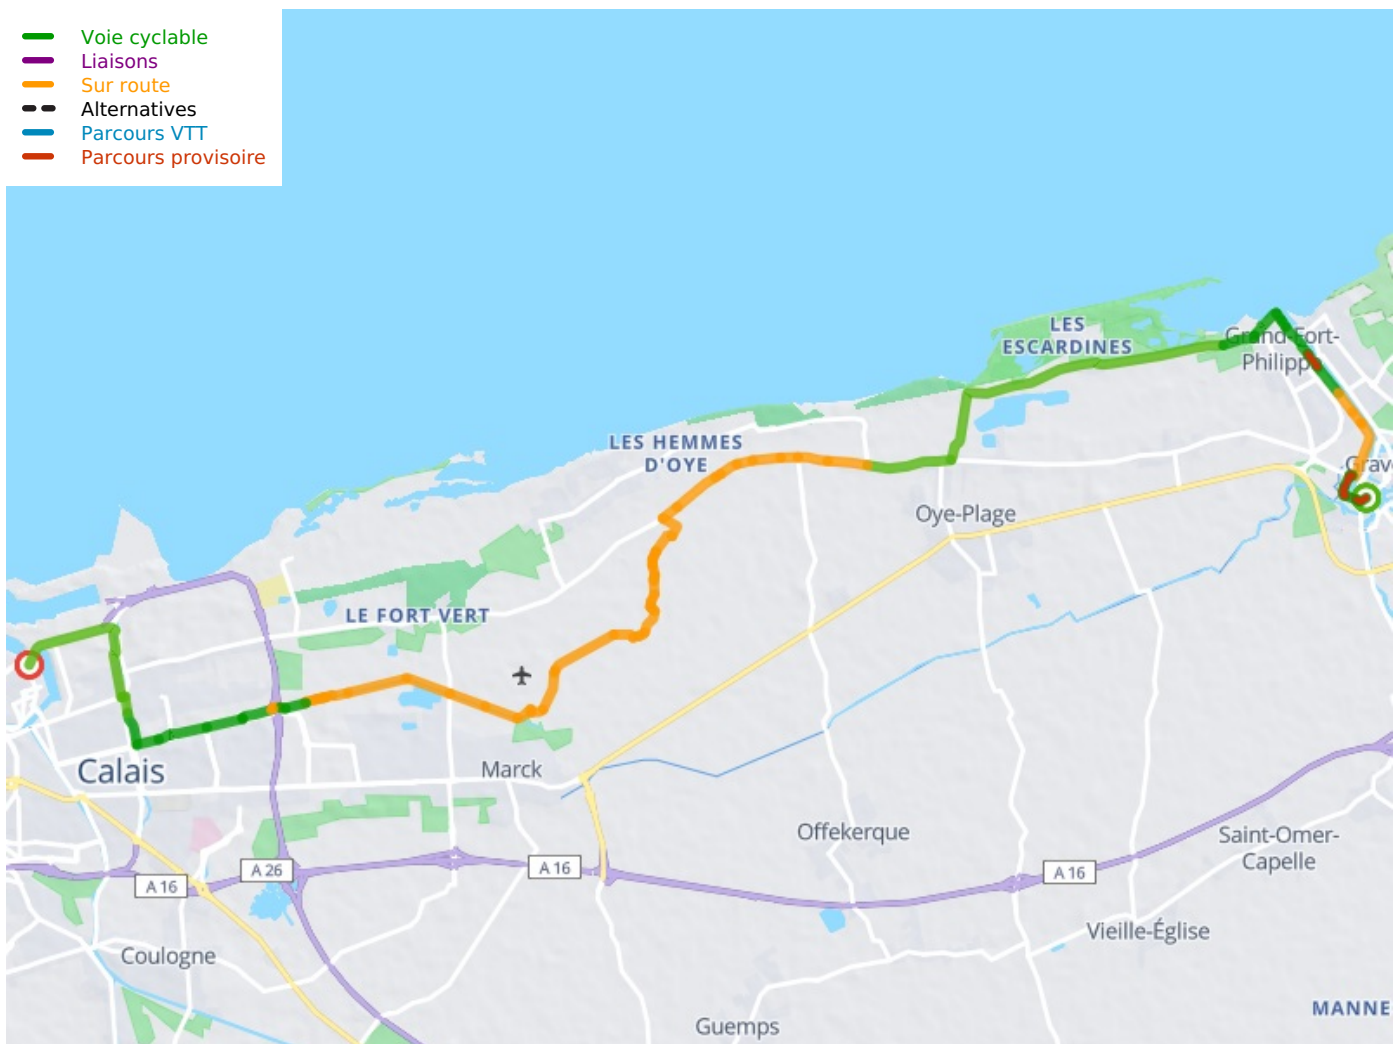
Voie cyclable
Liaisons
Sur route
Alternatives
Parcours VTT
Parcours provisoire

LES ESCARDINES
Grand-Fort-Philippe
Grav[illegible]
LES HEMMES D'OYE
Oye-Plage
LE FORT VERT
Calais
Marck
Offekerque
Saint-Omer-Capelle
A 16
A 26
A 16
A 16
Vieille-Église
Coulogne
Guemps
MANNE